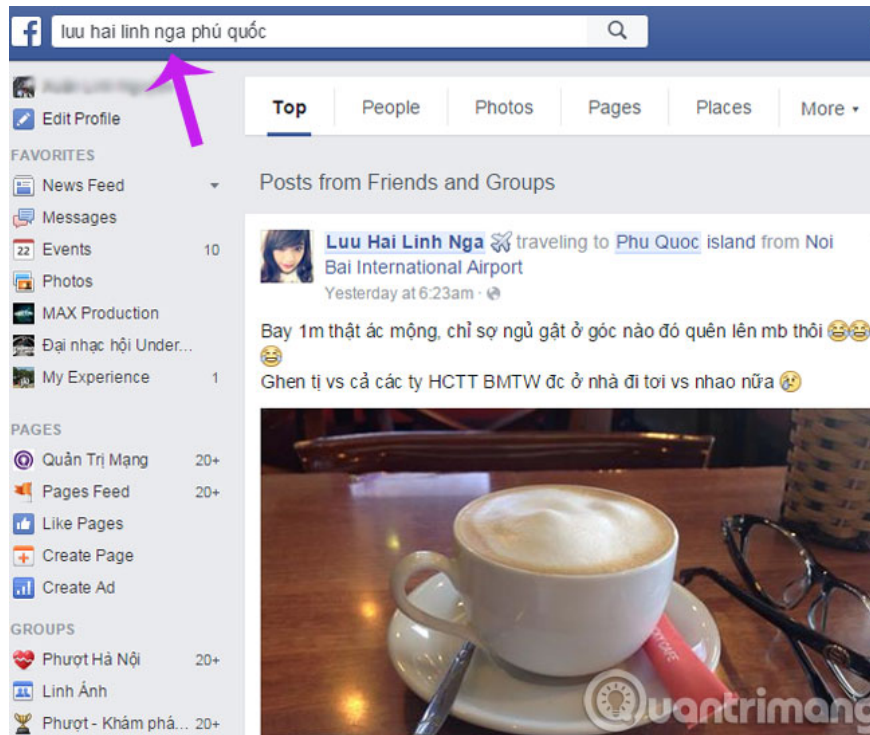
luu hai linh nga phú quốc

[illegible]

Edit Profile

FAVORITES

News Feed

Messages

Events 10

Photos

MAX Production

Đại nhạc hội Under...

My Experience 1

PAGES

Quản Trị Mạng 20+

Pages Feed 20+

Like Pages

Create Page

Create Ad

GROUPS

Phượt Hà Nội 20+

Linh Ánh

Phượt - Khám phá... 20+

Top | People | Photos | Pages | Places | More

Posts from Friends and Groups

Luu Hai Linh Nga traveling to Phu Quoc island from Noi Bai International Airport

Yesterday at 6:23am ·

Bay 1m thật ác mộng, chỉ sợ ngủ gật ở góc nào đó quên lên mb thôi 😂😂😂

Ghen tị vs cả các ty HCTT BMTW đc ở nhà đi tơi vs nhao nữa 😢

Quantrimang